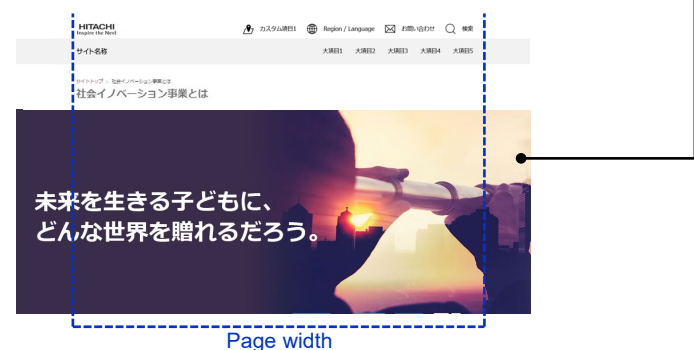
HITACHI
Inspire the Next

カスタム項目1 Region / Language お問い合わせ 検索

サイト名称

大項目1 大項目2 大項目3 大項目4 大項目5

サイトトップ > 社会イノベーション事業とは

社会イノベーション事業とは

未来を生きる子どもに、
どんな世界を贈れるだろう。

Page width